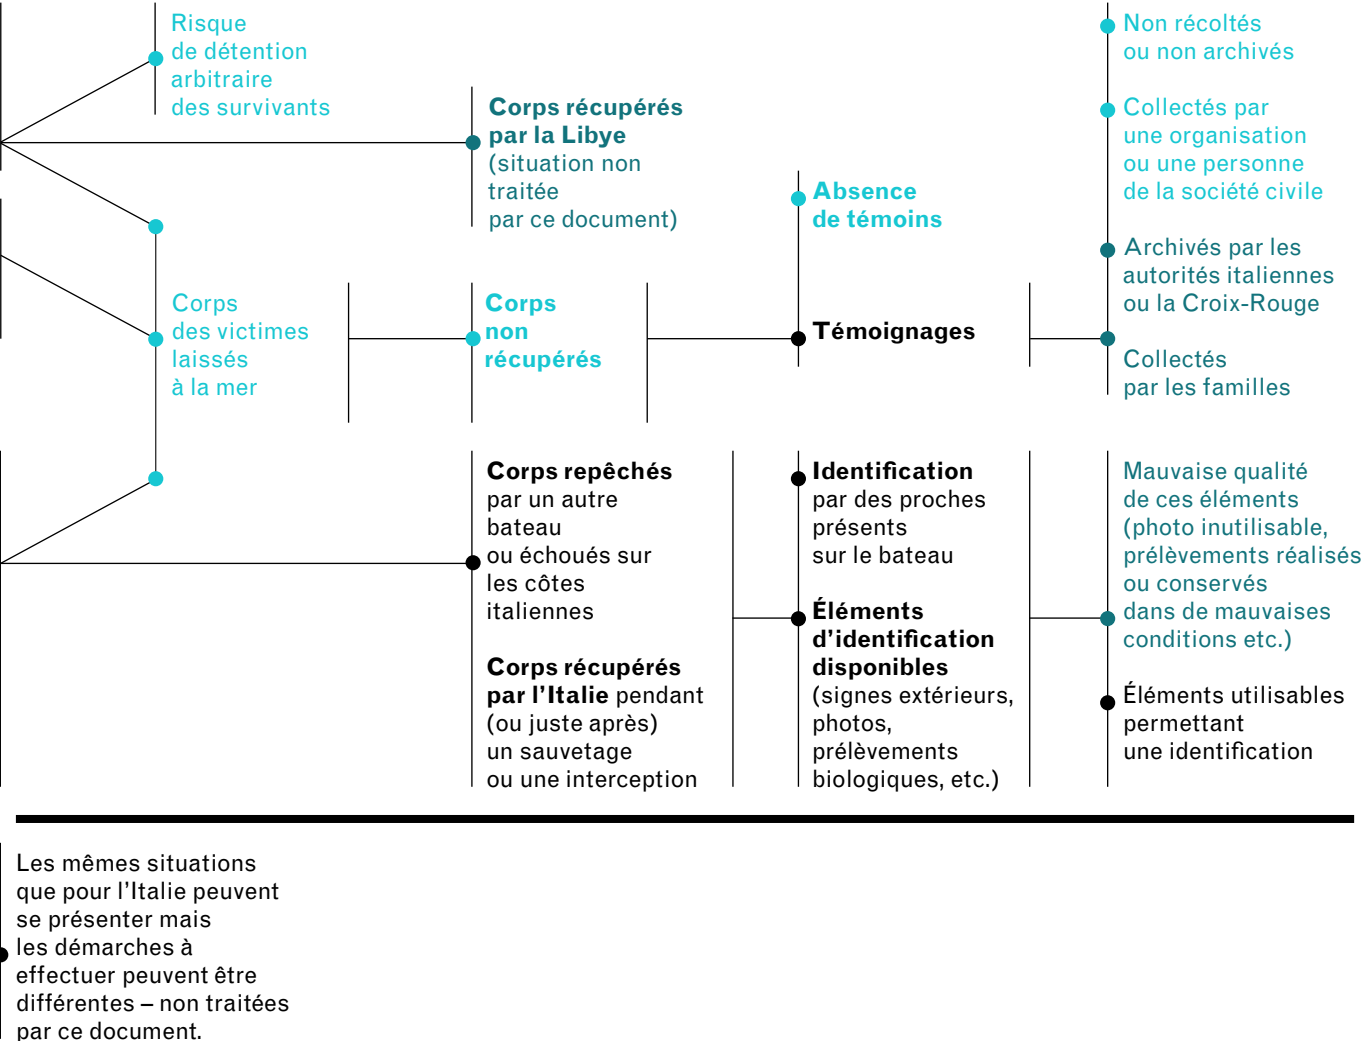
Risque de détention arbitraire des survivants

Corps récupérés par la Libye (situation non traitée par ce document)

Non récoltés ou non archivés

Collectés par une organisation ou une personne de la société civile

Absence de témoins

Archivés par les autorités italiennes ou la Croix-Rouge

Corps des victimes laissés à la mer

Corps non récupérés

Témoignages

Collectés par les familles

Corps repêchés par un autre bateau ou échoués sur les côtes italiennes

Corps récupérés par l'Italie pendant (ou juste après) un sauvetage ou une interception

Identification par des proches présents sur le bateau

Éléments d'identification disponibles (signes extérieurs, photos, prélèvements biologiques, etc.)

Mauvaise qualité de ces éléments (photo inutilisable, prélèvements réalisés ou conservés dans de mauvaises conditions etc.)

Éléments utilisables permettant une identification

Les mêmes situations que pour l'Italie peuvent se présenter mais les démarches à effectuer peuvent être différentes – non traitées par ce document.